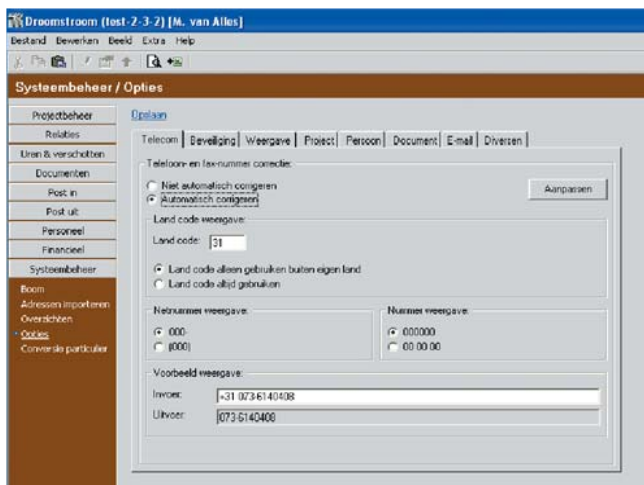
Droomstroom (test-2-3-2) [M. van Alles]

Bestand Bewerken Beeld Extra Help

Systeembeheer / Opties

Projectbeheer
Relaties
Uren & verschotten
Documenten
Post in
Post uit
Personeel
Financieel
Systeembeheer

Boom
Adressen importeren
Overzichten
Opties
Conversie particulier

Opslaan

Telecom | Beveiliging | Weergave | Project | Persoon | Document | E-mail | Diversen

Telefoon- en fax-nummer correctie:

Niet automatisch corrigeren
Automatisch corrigeren

Aanpassen

Land code weergave:

Land code: 31

Land code alleen gebruiken buiten eigen land
Land code altijd gebruiken

Netnummer weergave:
000-
(000)

Nummer weergave:
000000
00 00 00

Voorbeeld weergave:

Invoer: +31 073-6140408
Uitvoer: 073-6140408